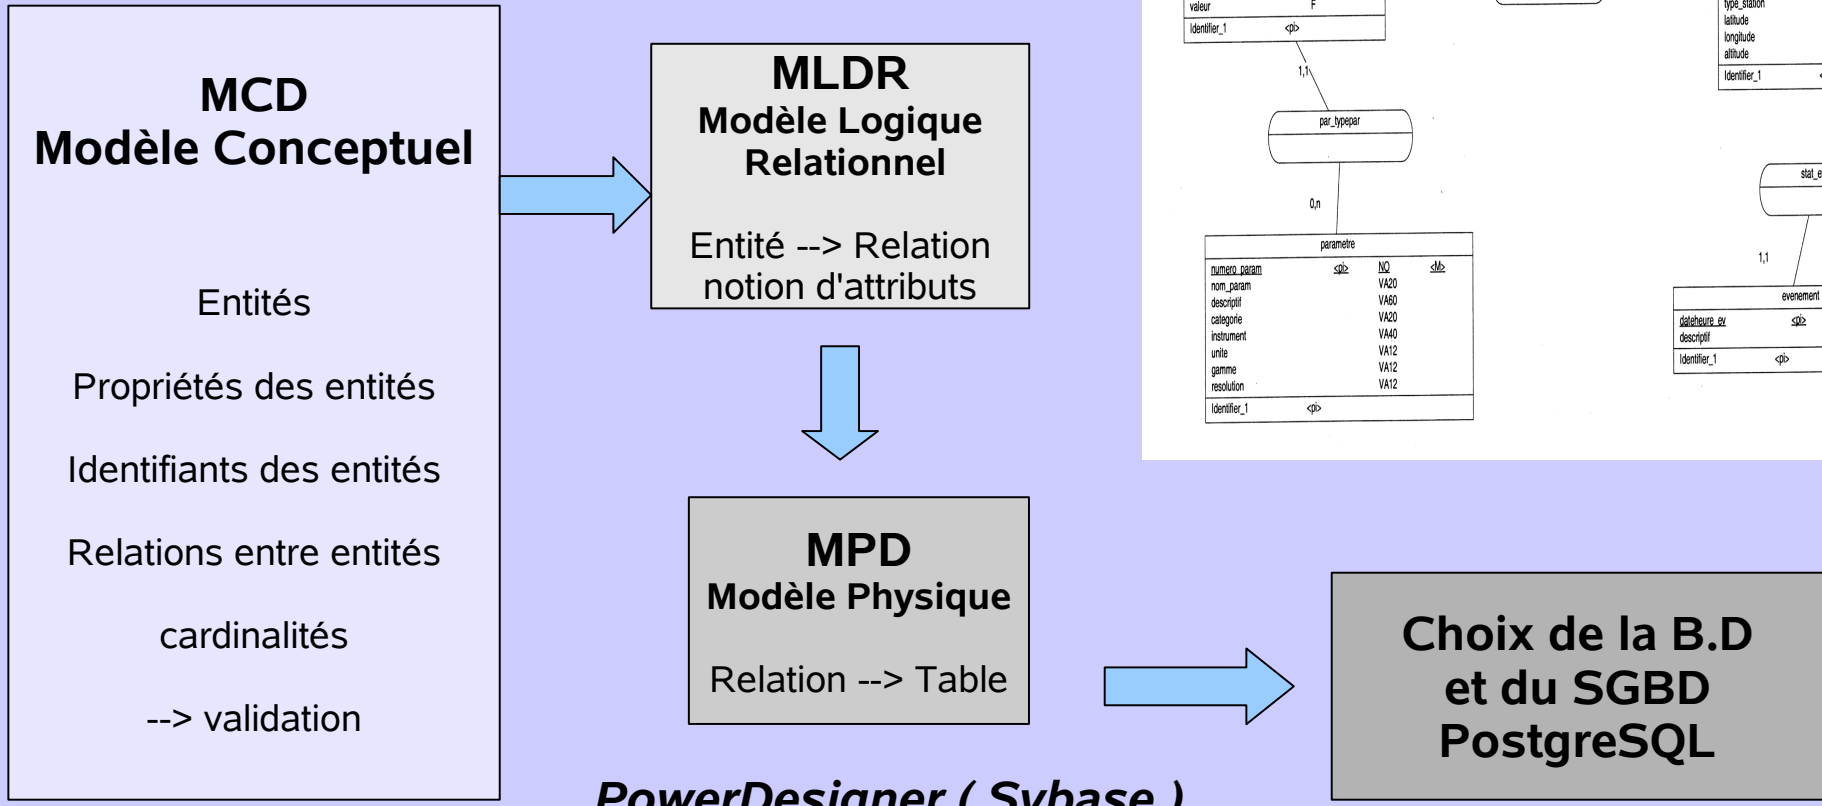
MCD
Modèle Conceptuel

Entités

Propriétés des entités

Identifiants des entités

Relations entre entités

cardinalités

--> validation

MLDR
Modèle Logique Relationnel

Entité --> Relation
notion d'attributs

MPD
Modèle Physique

Relation --> Table

Choix de la B.D
et du SGBD
PostgreSQL

PowerDesigner ( Sybase )

valeur F
Identifier_1 <pi>

1,1

par_typepar

0,n

parametre

| | | | |
|---|---|---|---|
| numero_param | <pi> | NO | <M> |
| nom_param | | VA20 | |
| descriptif | | VA60 | |
| categorie | | VA20 | |
| instrument | | VA40 | |
| unite | | VA12 | |
| gamme | | VA12 | |
| resolution | | VA12 | |
| Identifier_1 | <pi> | | |

type_station
latitude
longitude
altitude
Identifier_1

stat_e

1,1

evenement

| | |
|---|---|
| dateheure_ev | <pi> |
| descriptif | |
| Identifier_1 | <pi> |